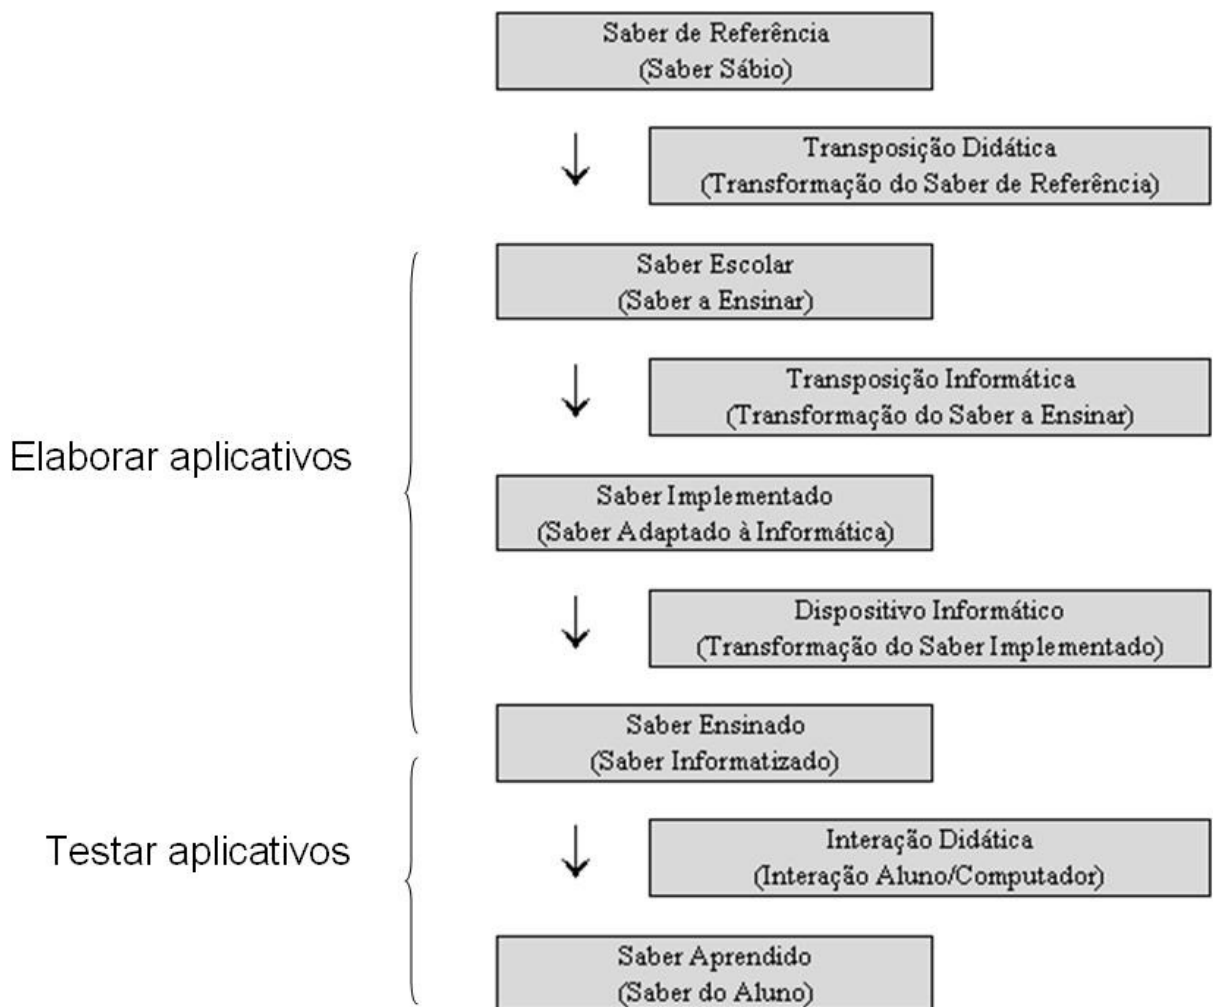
Saber de Referência
(Saber Sábio)

Transposição Didática
(Transformação do Saber de Referência)

Saber Escolar
(Saber a Ensinar)

Transposição Informática
(Transformação do Saber a Ensinar)

Elaborar aplicativos

Saber Implementado
(Saber Adaptado à Informática)

Dispositivo Informático
(Transformação do Saber Implementado)

Saber Ensinado
(Saber Informatizado)

Testar aplicativos

Interação Didática
(Interação Aluno/Computador)

Saber Aprendido
(Saber do Aluno)